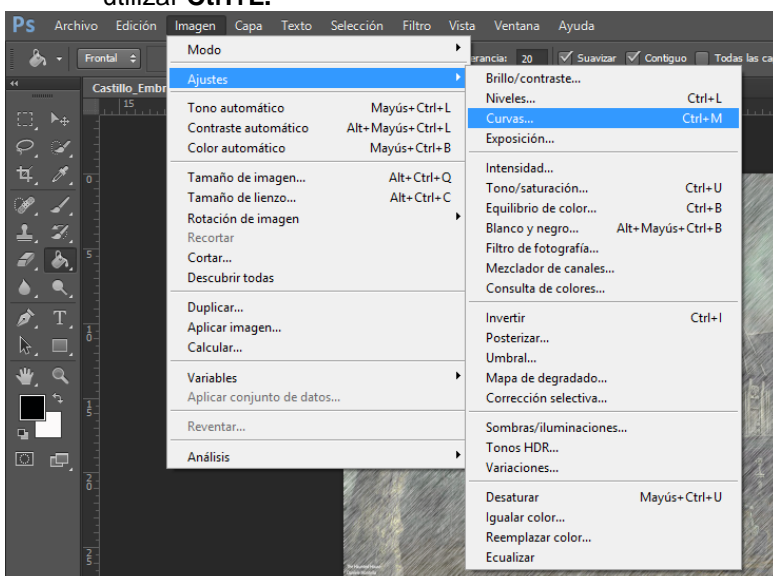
utilizar Ctrl+L.

Ps Archivo Edición Imagen Capa Texto Selección Filtro Vista Ventana Ayuda

Frontal ÷ erancia: 20 Suavizar Contiguo Todas las ca

Castillo_Embr

15

Modo
Ajustes
Tono automático Mayús+Ctrl+L
Contraste automático Alt+Mayús+Ctrl+L
Color automático Mayús+Ctrl+B
Tamaño de imagen... Alt+Ctrl+Q
Tamaño de lienzo... Alt+Ctrl+C
Rotación de imagen
Recortar
Cortar...
Descubrir todas
Duplicar...
Aplicar imagen...
Calcular...
Variables
Aplicar conjunto de datos...
Reventar...
Análisis

Brillo/contraste...
Niveles... Ctrl+L
Curvas... Ctrl+M
Exposición...
Intensidad...
Tono/saturación... Ctrl+U
Equilibrio de color... Ctrl+B
Blanco y negro... Alt+Mayús+Ctrl+B
Filtro de fotografía...
Mezclador de canales...
Consulta de colores...
Invertir Ctrl+I
Posterizar...
Umbral...
Mapa de degradado...
Corrección selectiva...
Sombras/iluminaciones...
Tonos HDR...
Variaciones...
Desaturar Mayús+Ctrl+U
Igualar color...
Reemplazar color...
Ecualizar